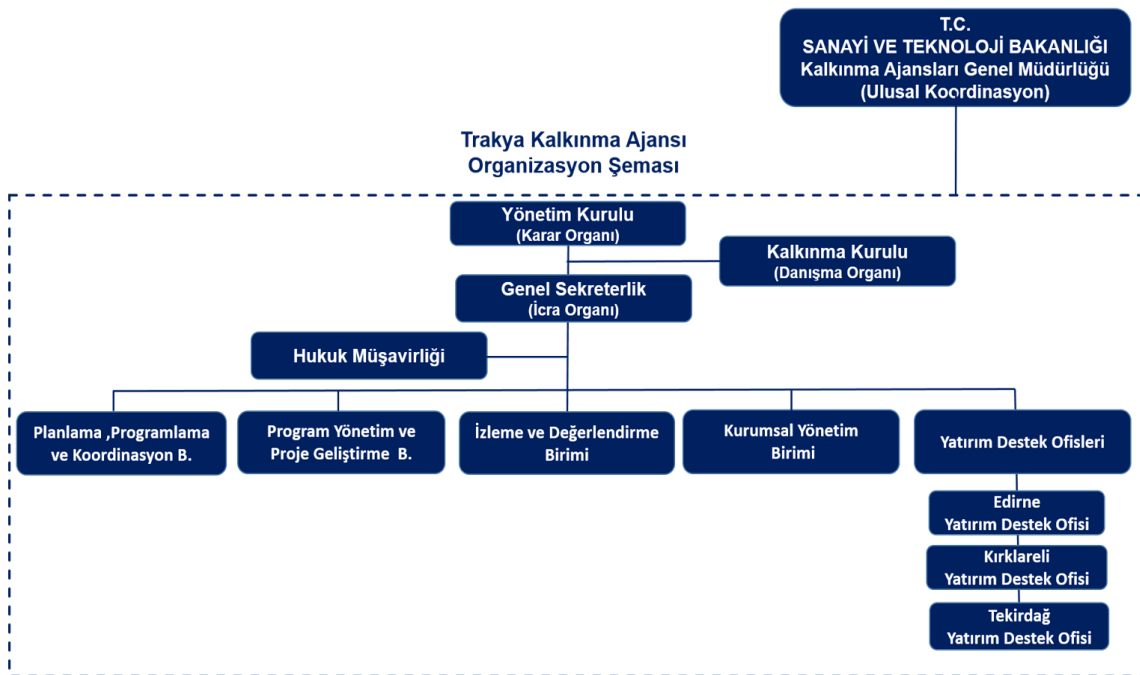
T.C.
SANAYİ VE TEKNOLOJİ BAKANLIĞI
Kalkınma Ajansları Genel Müdürlüğü
(Ulusal Koordinasyon)

Trakya Kalkınma Ajansı
Organizasyon Şeması

Yönetim Kurulu
(Karar Organı)

Kalkınma Kurulu
(Danışma Organı)

Genel Sekreterlik
(İcra Organı)

Hukuk Müşavirliği

Planlama ,Programlama ve Koordinasyon B.

Program Yönetim ve Proje Geliştirme B.

İzleme ve Değerlendirme Birimi

Kurumsal Yönetim Birimi

Yatırım Destek Ofisleri

Edirne
Yatırım Destek Ofisi

Kırklareli
Yatırım Destek Ofisi

Tekirdağ
Yatırım Destek Ofisi